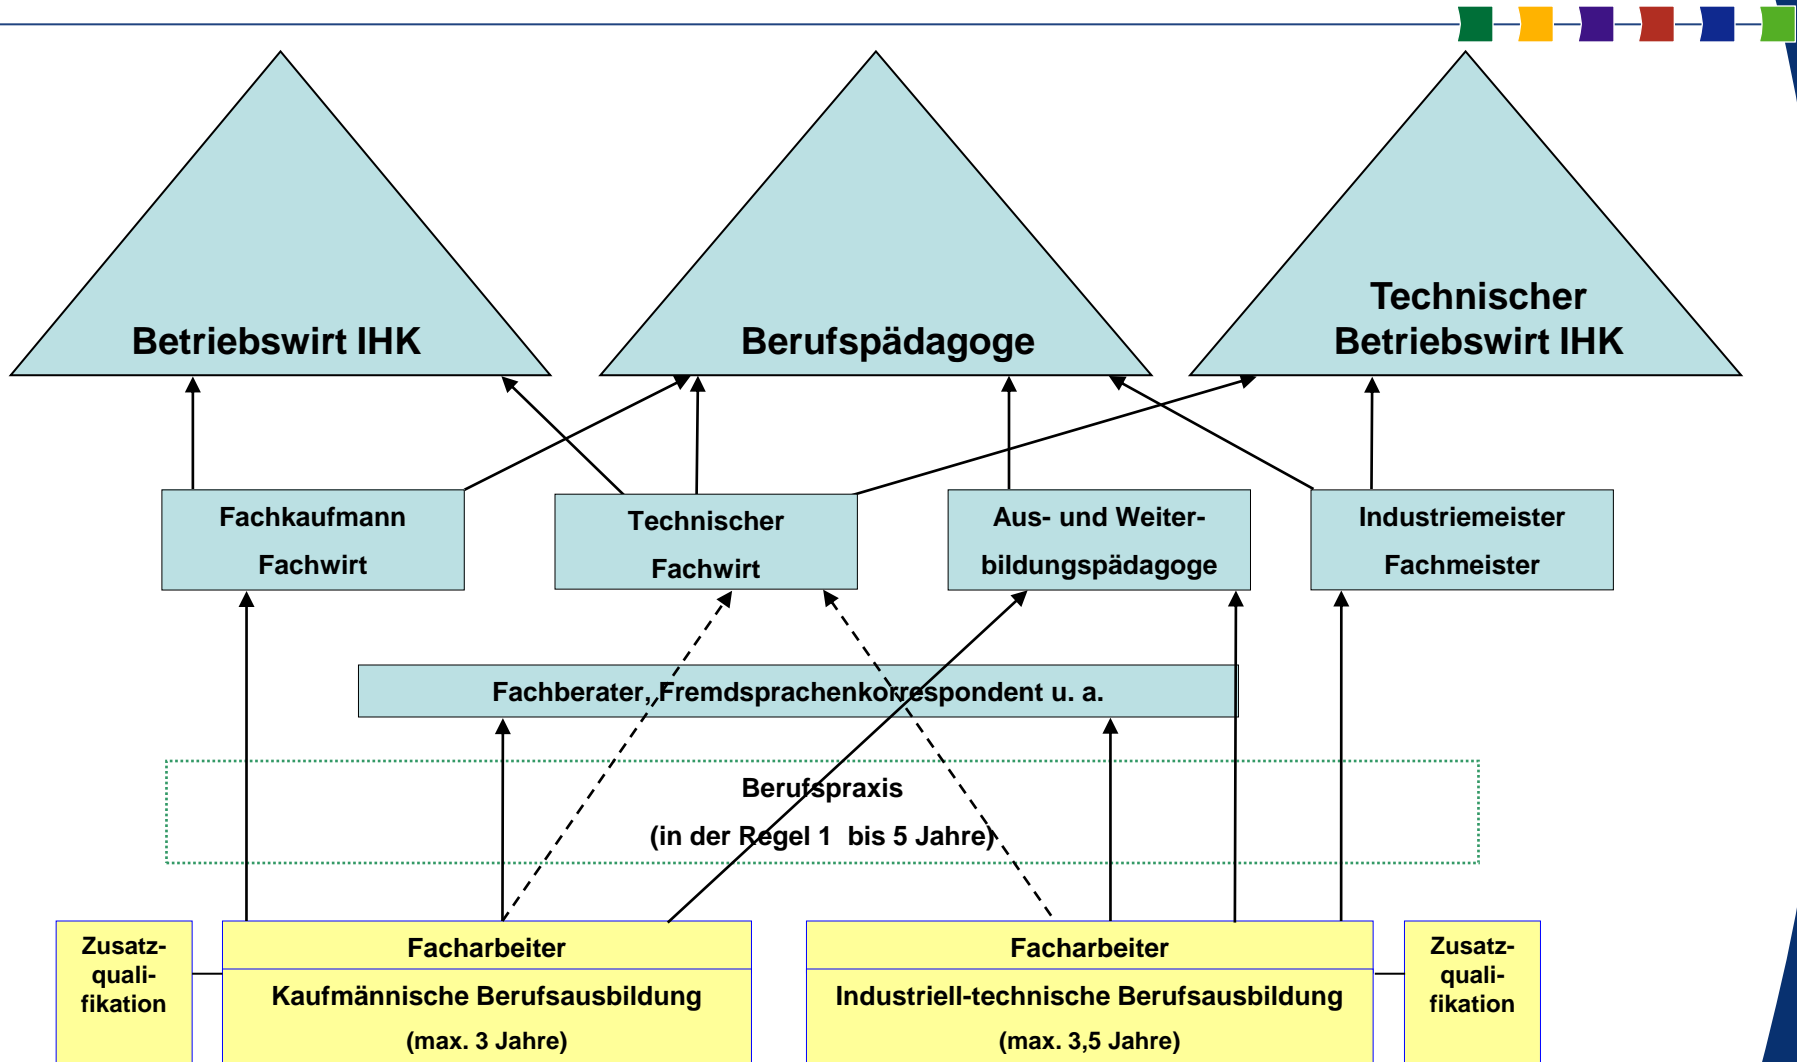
Betriebswirt IHK

Berufspädagoge

Technischer Betriebswirt IHK

Fachkaufmann
Fachwirt

Technischer
Fachwirt

Aus- und Weiterbildungspädagoge

Industriemeister
Fachmeister

Fachberater, Fremdsprachenkorrespondent u. a.

Berufspraxis
(in der Regel 1 bis 5 Jahre)

Zusatzqualifikation

Facharbeiter
Kaufmännische Berufsausbildung
(max. 3 Jahre)

Facharbeiter
Industriell-technische Berufsausbildung
(max. 3,5 Jahre)

Zusatzqualifikation